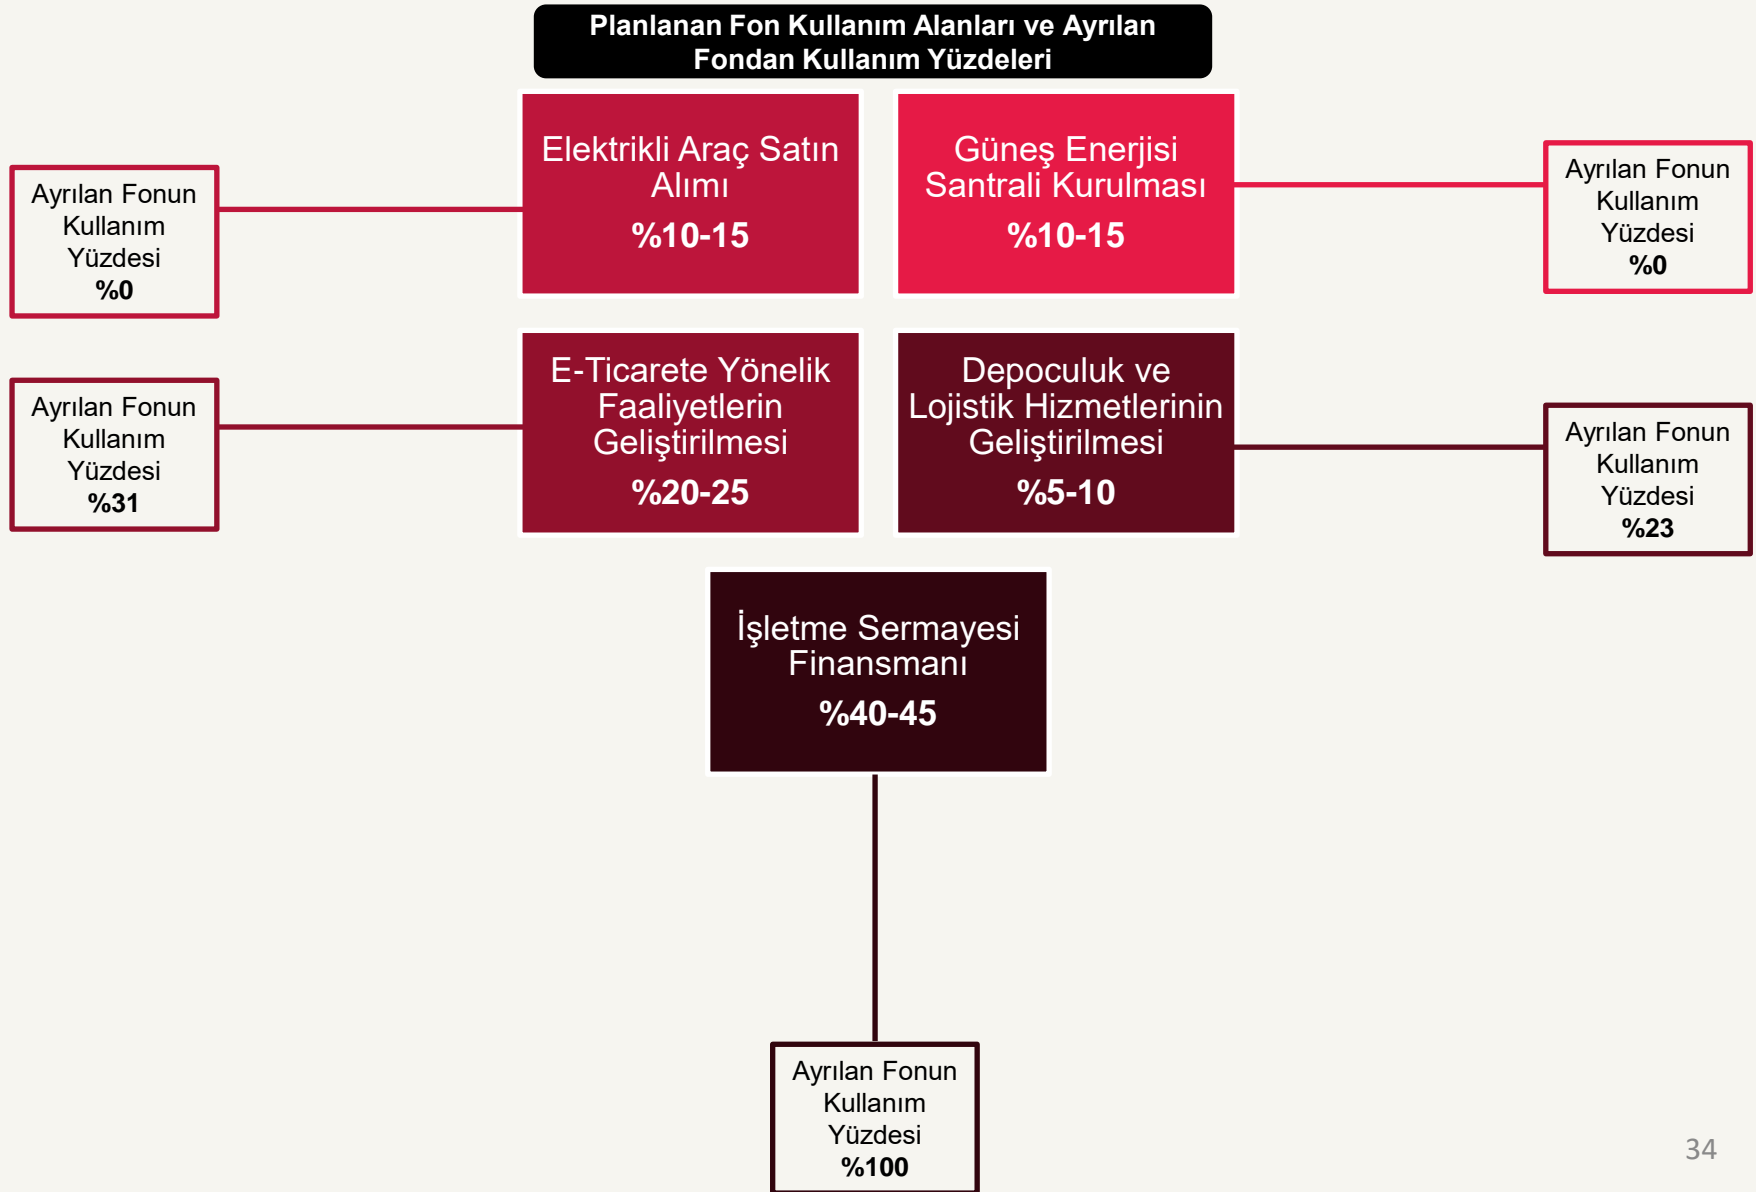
Planlanan Fon Kullanım Alanları ve Ayrılan Fondan Kullanım Yüzdeleri

Ayrılan Fonun Kullanım Yüzdesi %0

Elektrikli Araç Satın Alımı %10-15

Güneş Enerjisi Santrali Kurulması %10-15

Ayrılan Fonun Kullanım Yüzdesi %0

Ayrılan Fonun Kullanım Yüzdesi %31

E-Ticarete Yönelik Faaliyetlerin Geliştirilmesi %20-25

Depoculuk ve Lojistik Hizmetlerinin Geliştirilmesi %5-10

Ayrılan Fonun Kullanım Yüzdesi %23

İşletme Sermayesi Finansmanı %40-45

Ayrılan Fonun Kullanım Yüzdesi %100

34